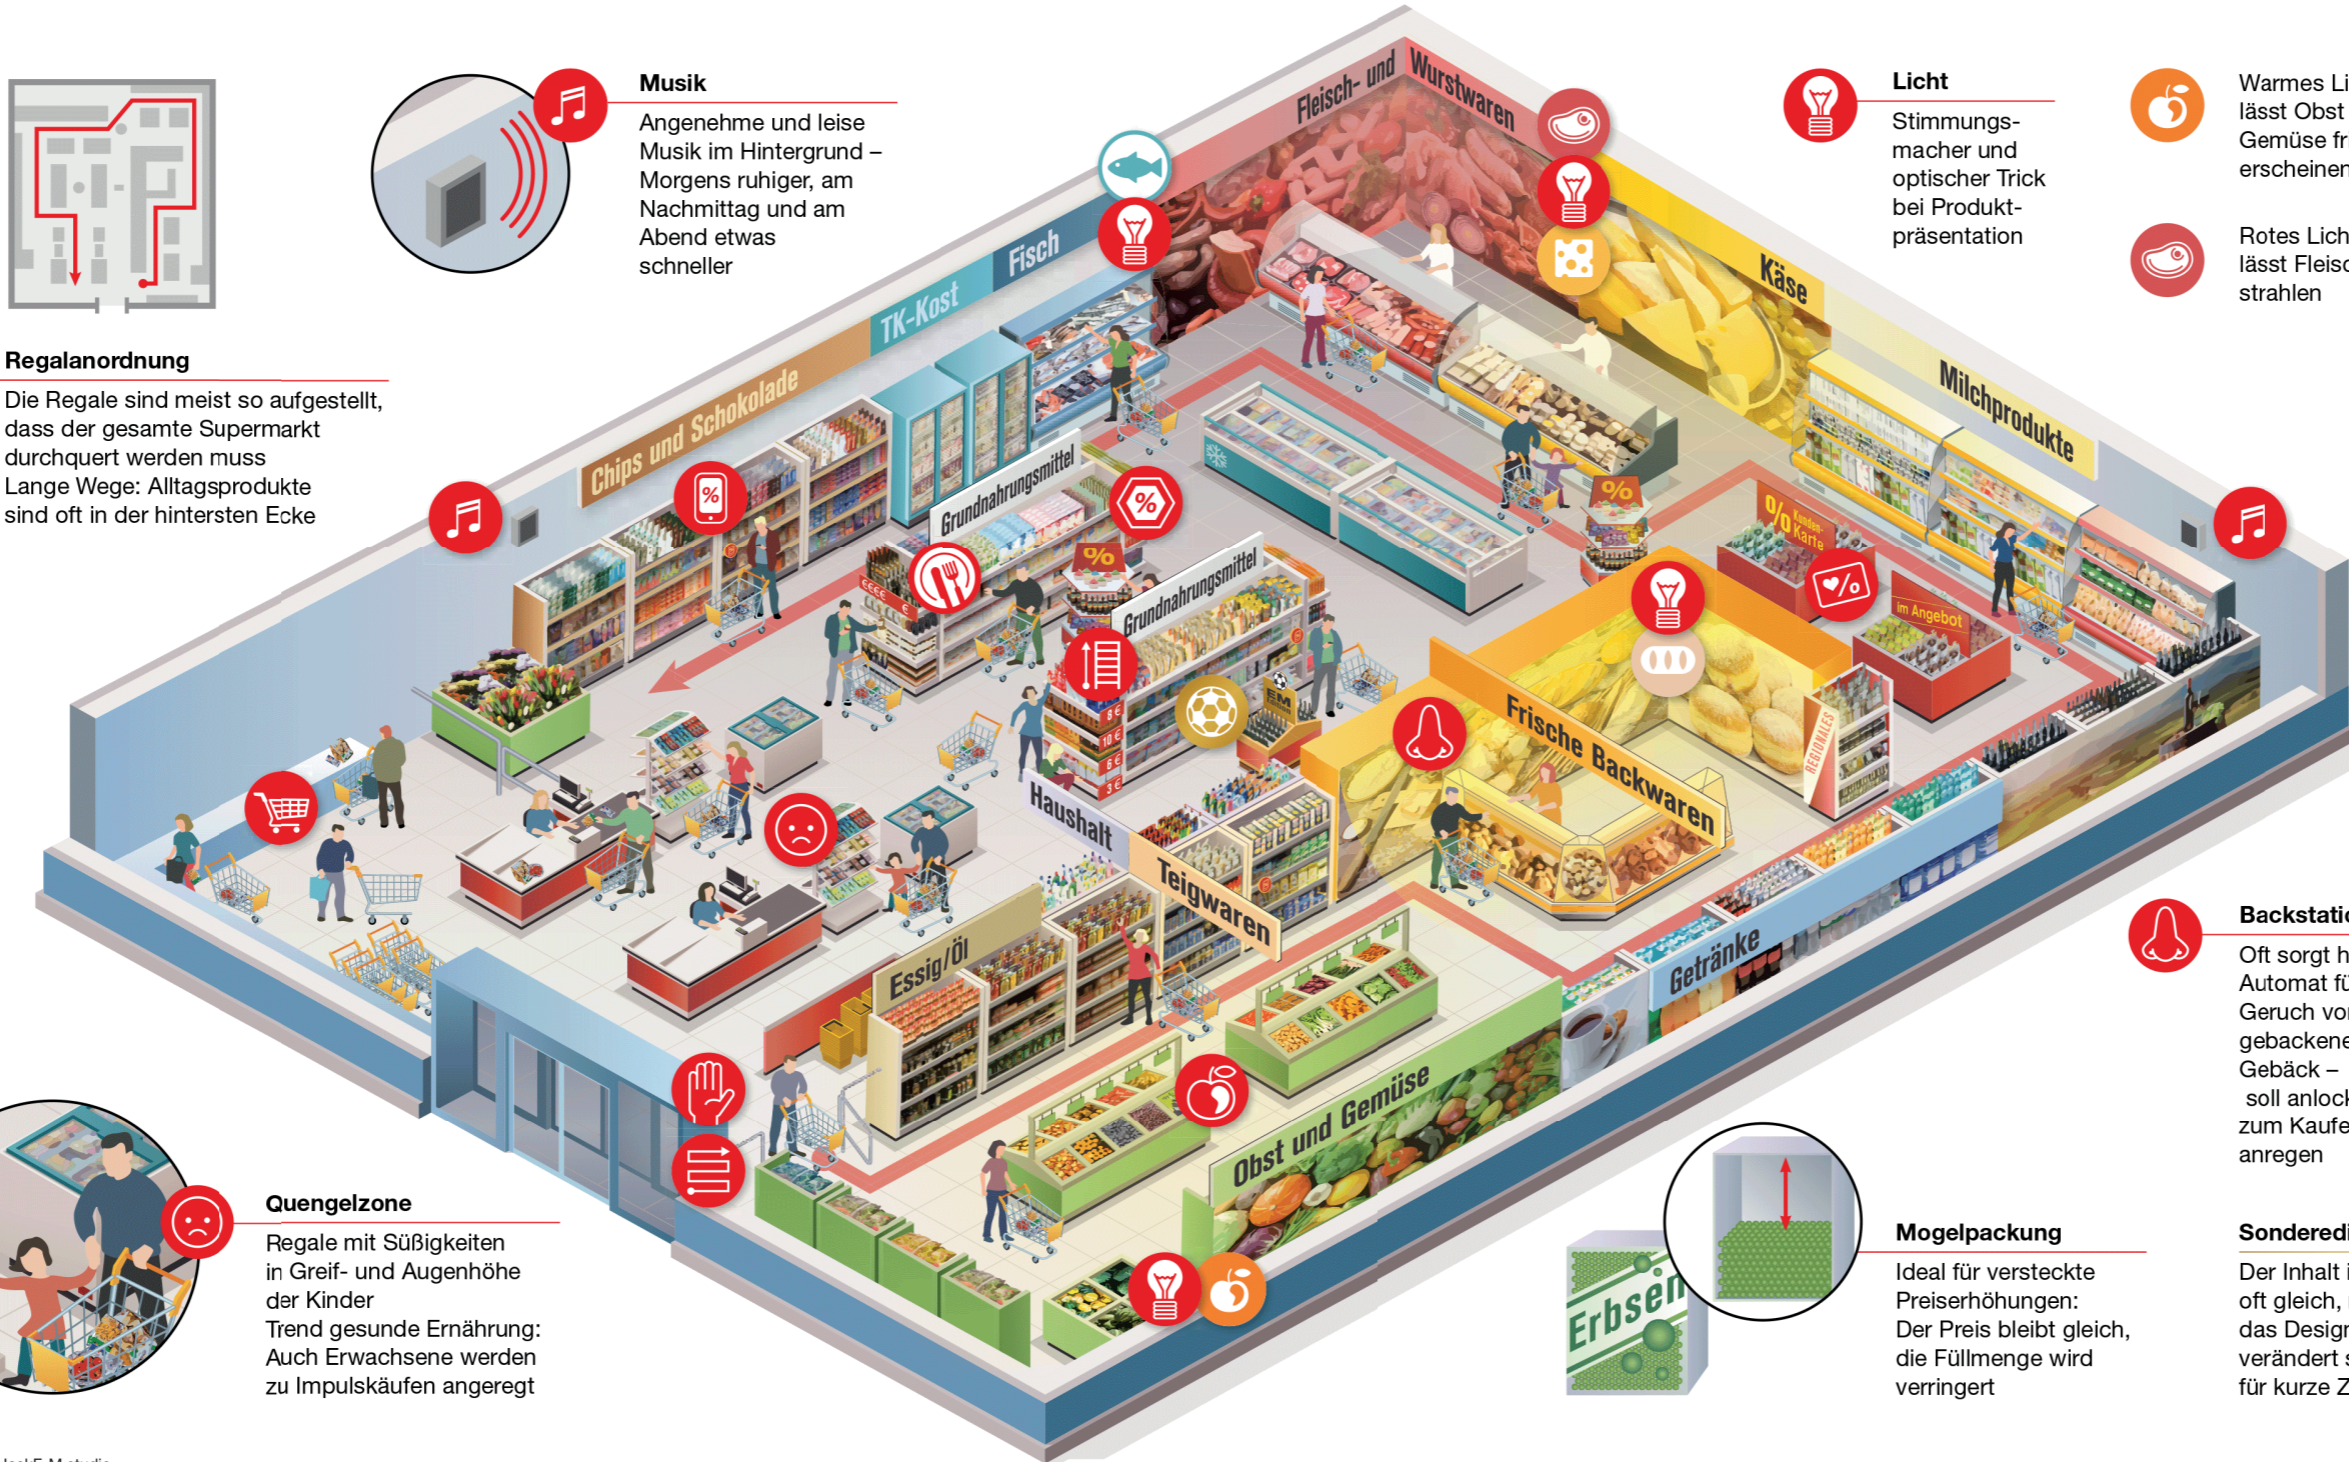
Musik
Angenehme und leise Musik im Hintergrund – Morgens ruhiger, am Nachmittag und am Abend etwas schneller

Licht
Stimmungsmacher und optischer Trick bei Produktpräsentation

Warmes Li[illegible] lässt Obst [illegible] Gemüse fr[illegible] erscheinen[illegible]

Rotes Lich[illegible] lässt Fleisc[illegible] strahlen

Regalanordnung
Die Regale sind meist so aufgestellt, dass der gesamte Supermarkt durchquert werden muss
Lange Wege: Alltagsprodukte sind oft in der hintersten Ecke

Fleisch- und Wurstwaren
Käse
Milchprodukte
Fisch
TK-Kost
Chips und Schokolade
Grundnahrungsmittel
Grundnahrungsmittel
%
Kunden Karte
im Angebot
Frische Backwaren
REGIONALES
EM
Haushalt
Teigwaren
Essig/Öl
Getränke
Obst und Gemüse

Backstatio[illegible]
Oft sorgt h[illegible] Automat fü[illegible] Geruch vo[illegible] gebackene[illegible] Gebäck – soll anlock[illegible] zum Kaufe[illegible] anregen

Quengelzone
Regale mit Süßigkeiten in Greif- und Augenhöhe der Kinder
Trend gesunde Ernährung: Auch Erwachsene werden zu Impulskäufen angeregt

Erbsen

Mogelpackung
Ideal für versteckte Preiserhöhungen: Der Preis bleibt gleich, die Füllmenge wird verringert

Sonderedi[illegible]
Der Inhalt i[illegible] oft gleich, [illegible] das Design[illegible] verändert s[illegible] für kurze Z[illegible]